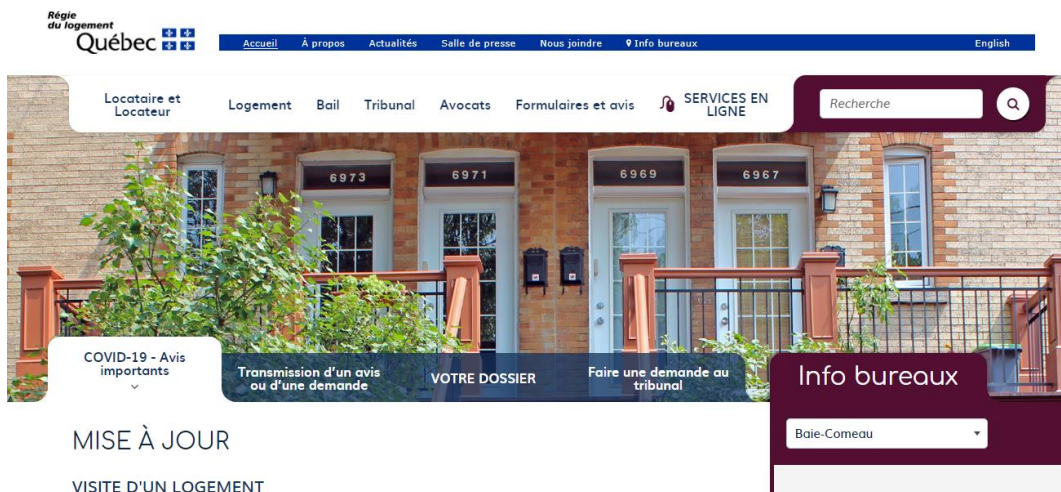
Régie du logement
Québec

Accueil À propos Actualités Salle de presse Nous joindre Info bureaux English

Locataire et Locateur Logement Bail Tribunal Avocats Formulaires et avis SERVICES EN LIGNE

Recherche

6973 6971 6969 6967

COVID-19 - Avis importants

Transmission d'un avis ou d'une demande

VOTRE DOSSIER

Faire une demande au tribunal

Info bureaux

Baie-Comeau

MISE À JOUR

VISITE D'UN LOGEMENT